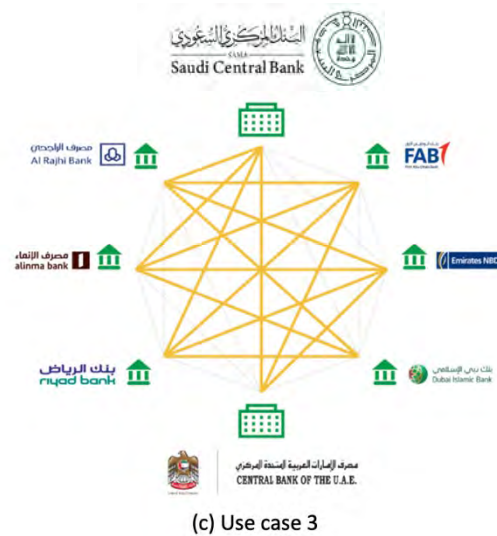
البنك المركزي السعودي
SAMA
Saudi Central Bank

مصرف الراجحي
Al Rajhi Bank

FAB

مصرف الإنماء
alinma bank

Emirates NBD

بنك الرياض
riyad bank

بنك دبي الإسلامي
Dubai Islamic Bank

مصرف الإمارات العربية المتحدة المركزي
CENTRAL BANK OF THE U.A.E.

(c) Use case 3